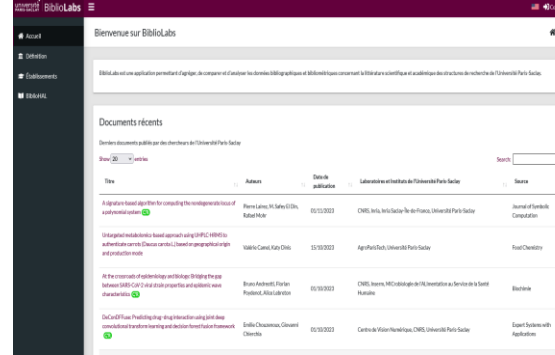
université PARIS-SACLAY BiblioLabs ☰

Accueil
Définition
Établissements
BiblioHAL

Bienvenue sur BiblioLabs

BiblioLabs est une application permettant d'agréger, de comparer et d'analyser les données bibliographiques et bibliométriques concernant la littérature scientifique et académique des structures de recherche de l'Université Paris-Saclay.

Documents récents

Derniers documents publiés par des chercheurs de l'Université Paris-Saclay

Show 20 entries

Search:

| Titre | Auteurs | Date de publication | Laboratoires et Instituts de l'Université Paris-Saclay | Source |
|---|---|---|---|---|
| A signature-based algorithm for computing the nondegenerate locus of a polynomial system OA | Pierre Lairez, M. Safey El Din, Rafael Mohr | 01/11/2023 | CNRS, Inria, Inria Saclay-Île-de-France, Université Paris-Saclay | Journal of Symbolic Computation |
| Untargeted metabolomics-based approach using UHPLC-HRMS to authenticate carrots (Daucus carota L.) based on geographical origin and production mode | Valérie Camel, Katy Dinis | 15/10/2023 | AgroParisTech, Université Paris-Saclay | Food Chemistry |
| At the crossroads of epidemiology and biology: Bridging the gap between SARS-CoV-2 viral strain properties and epidemic wave characteristics OA | Bruno Andreotti, Florian Poydenot, Alice Lebreton | 01/10/2023 | CNRS, Inserm, MICrobiologie de l'ALImentation au Service de la Santé Humaine | Biochimie |
| DeConDFFuse: Predicting drug-drug interaction using joint deep convolutional transform learning and decision forest fusion framework OA | Emilie Chouzenoux, Giovanni Chierchia | 01/10/2023 | Centre de Vision Numérique, CNRS, Université Paris-Saclay | Expert Systems with Applications |